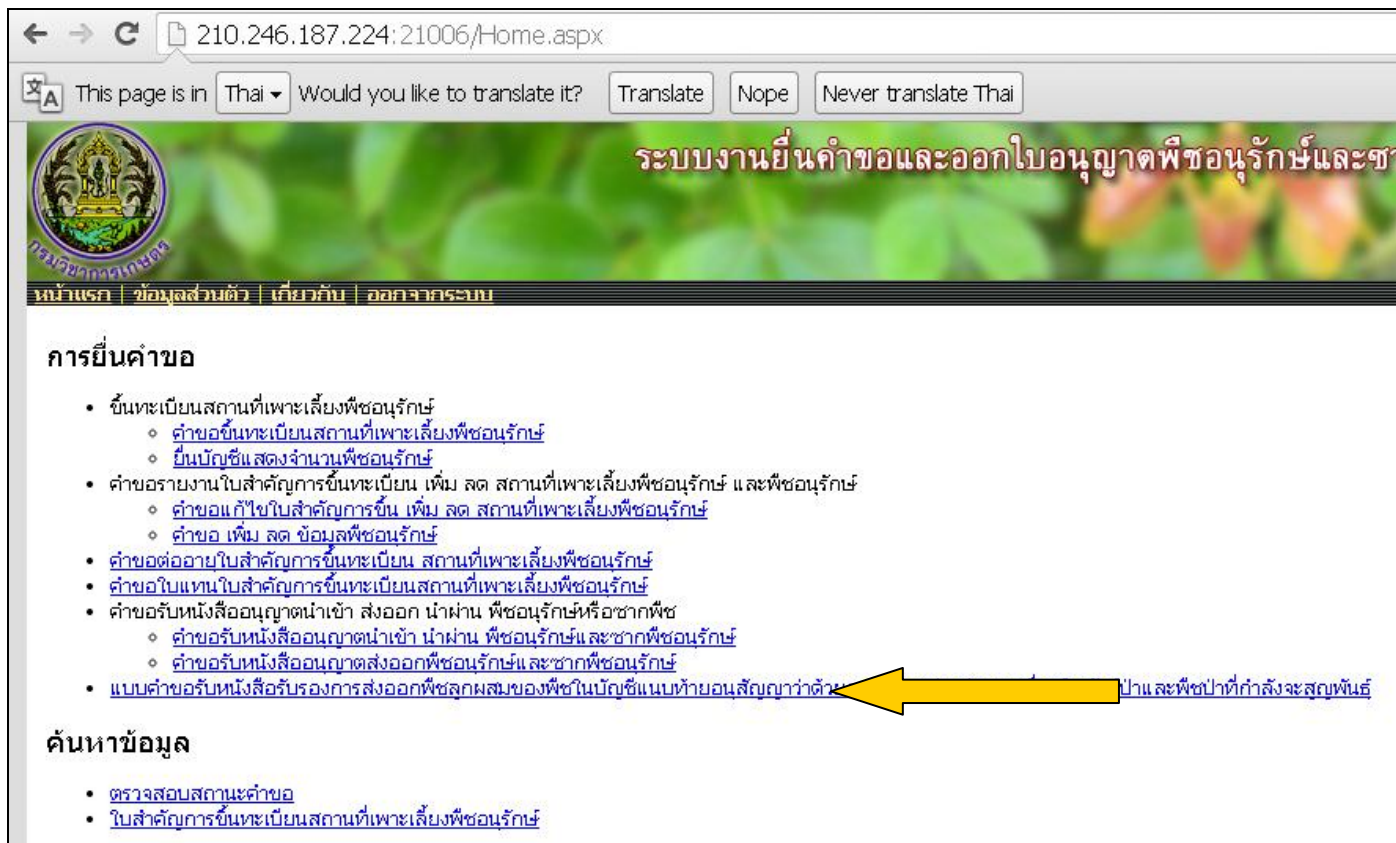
210.246.187.224:21006/Home.aspx

This page is in Thai ▾ Would you like to translate it? Translate Nope Never translate Thai

ระบบงานยื่นคำขอและออกใบอนุญาตพืชอนุรักษ์และซา

กรมวิชาการเกษตร

หน้าแรก | ข้อมูลส่วนตัว | เกี่ยวกับ | ออกจากระบบ

การยื่นคำขอ

- ขึ้นทะเบียนสถานที่เพาะเลี้ยงพืชอนุรักษ์
  - คำขอขึ้นทะเบียนสถานที่เพาะเลี้ยงพืชอนุรักษ์
  - ยื่นบัญชีแสดงจำนวนพืชอนุรักษ์
- คำขอรายงานใบสำคัญการขึ้นทะเบียน เพิ่ม ลด สถานที่เพาะเลี้ยงพืชอนุรักษ์ และพืชอนุรักษ์
  - คำขอแก้ไขใบสำคัญการขึ้น เพิ่ม ลด สถานที่เพาะเลี้ยงพืชอนุรักษ์
  - คำขอ เพิ่ม ลด ข้อมูลพืชอนุรักษ์
- คำขอต่ออายุใบสำคัญการขึ้นทะเบียน สถานที่เพาะเลี้ยงพืชอนุรักษ์
- คำขอใบแทนใบสำคัญการขึ้นทะเบียนสถานที่เพาะเลี้ยงพืชอนุรักษ์
- คำขอรับหนังสืออนุญาตนำเข้า ส่งออก นำผ่าน พืชอนุรักษ์หรือซากพืช
  - คำขอรับหนังสืออนุญาตนำเข้า นำผ่าน พืชอนุรักษ์และซากพืชอนุรักษ์
  - คำขอรับหนังสืออนุญาตส่งออกพืชอนุรักษ์และซากพืชอนุรักษ์
- แบบคำขอรับหนังสือรับรองการส่งออกพืชลูกผสมของพืชในบัญชีแนบท้ายอนุสัญญาว่าด้วย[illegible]ป่าและพืชป่าที่กำลังจะสูญพันธุ์

ค้นหาข้อมูล

- ตรวจสอบสถานะคำขอ
- ใบสำคัญการขึ้นทะเบียนสถานที่เพาะเลี้ยงพืชอนุรักษ์